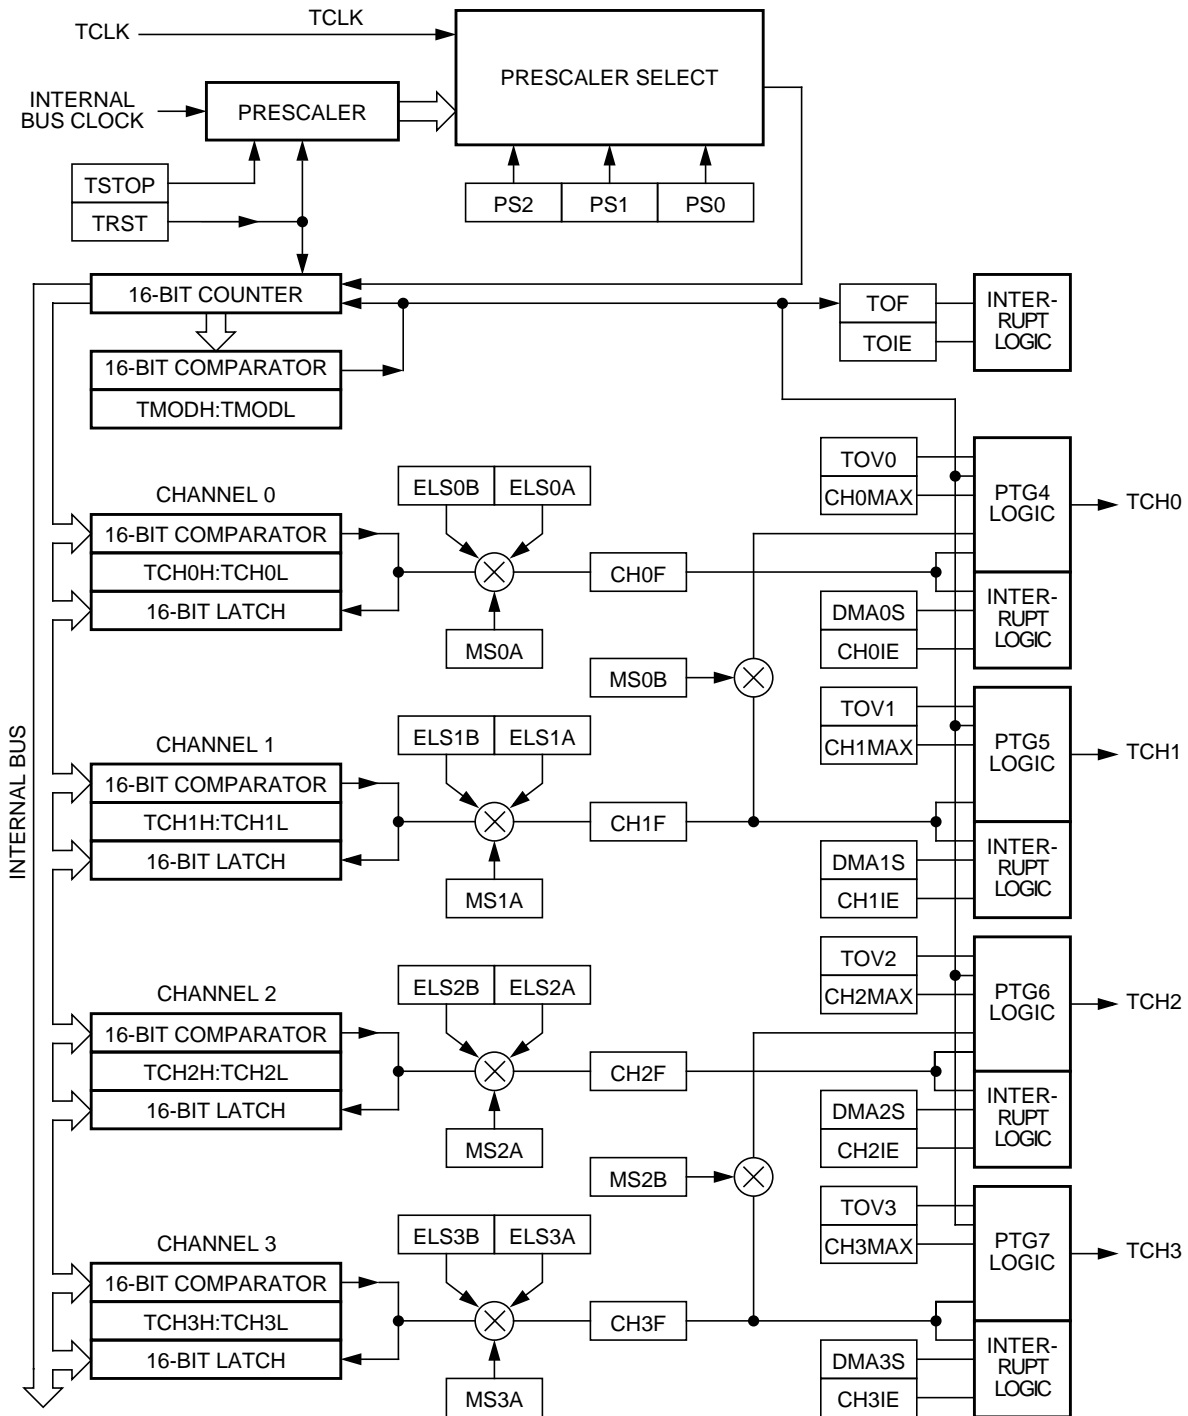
TCLK
TCLK
PRESCALER SELECT
INTERNAL BUS CLOCK
PRESCALER
TSTOP
TRST
PS2
PS1
PS0
16-BIT COUNTER
TOF
TOIE
INTER-RUPT LOGIC
16-BIT COMPARATOR
TMODH:TMODL
INTERNAL BUS
TOV0
CH0MAX
PTG4 LOGIC
TCH0
CHANNEL 0
ELS0B
ELS0A
16-BIT COMPARATOR
TCH0H:TCH0L
16-BIT LATCH
CH0F
INTER-RUPT LOGIC
DMA0S
CH0IE
MS0A
MS0B
TOV1
CH1MAX
PTG5 LOGIC
TCH1
CHANNEL 1
ELS1B
ELS1A
16-BIT COMPARATOR
TCH1H:TCH1L
16-BIT LATCH
CH1F
INTER-RUPT LOGIC
DMA1S
CH1IE
MS1A
TOV2
CH2MAX
PTG6 LOGIC
TCH2
CHANNEL 2
ELS2B
ELS2A
16-BIT COMPARATOR
TCH2H:TCH2L
16-BIT LATCH
CH2F
INTER-RUPT LOGIC
DMA2S
CH2IE
MS2A
MS2B
TOV3
CH3MAX
PTG7 LOGIC
TCH3
CHANNEL 3
ELS3B
ELS3A
16-BIT COMPARATOR
TCH3H:TCH3L
16-BIT LATCH
CH3F
INTER-RUPT LOGIC
DMA3S
CH3IE
MS3A